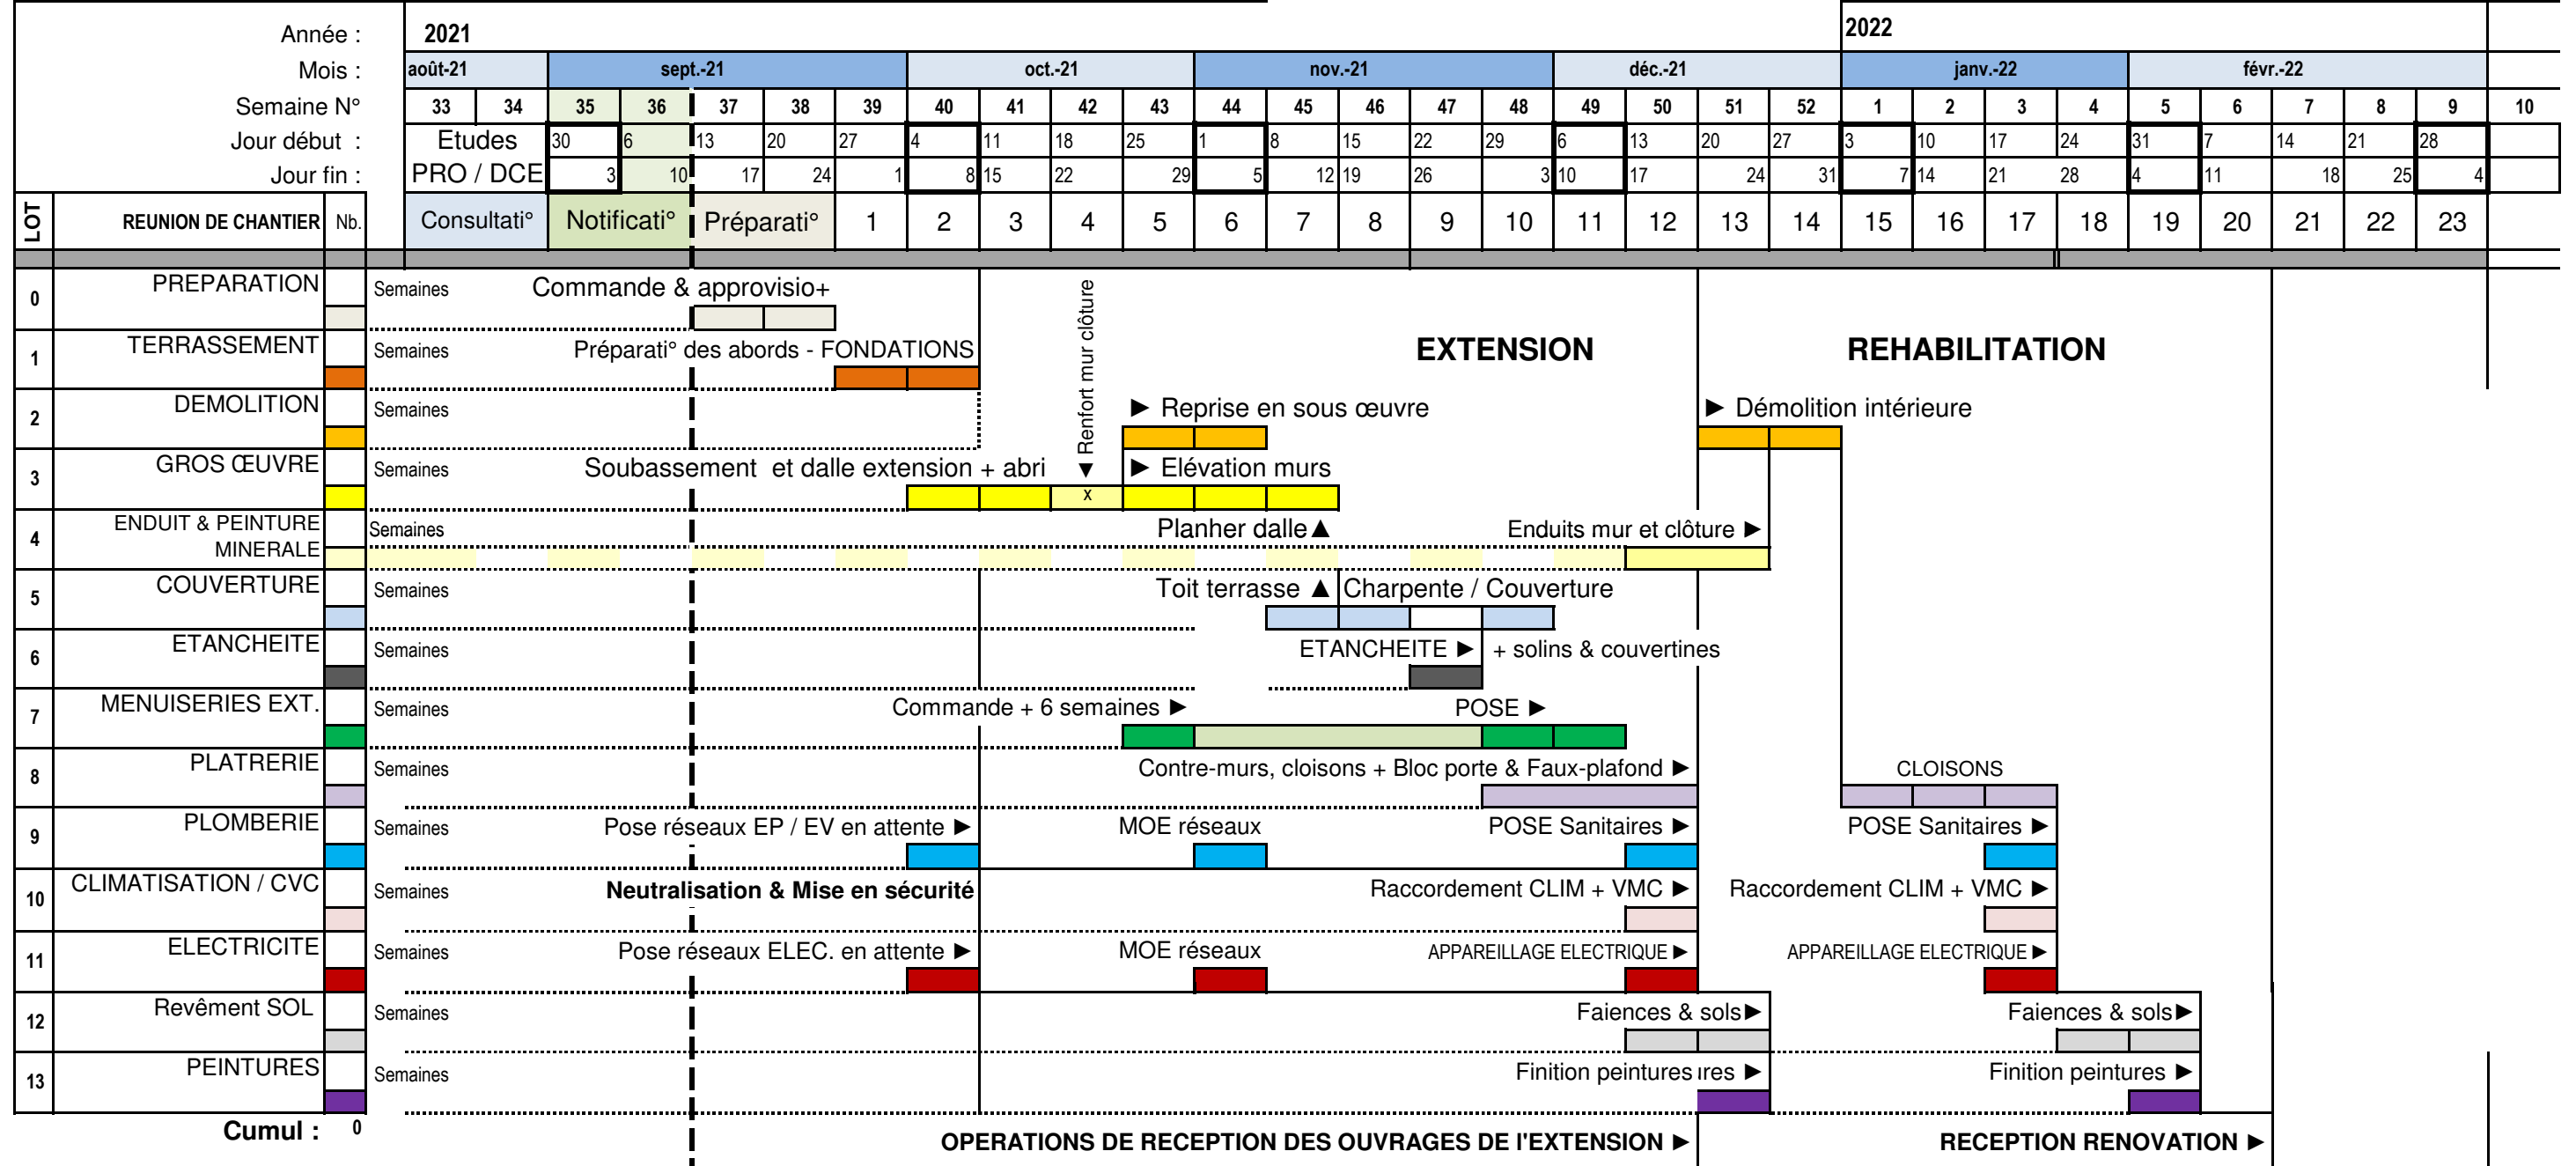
Année : 2021 2022

Mois : août-21 | sept.-21 | oct.-21 | nov.-21 | déc.-21 | janv.-22 | févr.-22

| Semaine N° | 33 | 34 | 35 | 36 | 37 | 38 | 39 | 40 | 41 | 42 | 43 | 44 | 45 | 46 | 47 | 48 | 49 | 50 | 51 | 52 | 1 | 2 | 3 | 4 | 5 | 6 | 7 | 8 | 9 | 10 |
|---|---|---|---|---|---|---|---|---|---|---|---|---|---|---|---|---|---|---|---|---|---|---|---|---|---|---|---|---|---|---|
| Jour début : | Etudes | | 30 | 6 | 13 | 20 | 27 | 4 | 11 | 18 | 25 | 1 | 8 | 15 | 22 | 29 | 6 | 13 | 20 | 27 | 3 | 10 | 17 | 24 | 31 | 7 | 14 | 21 | 28 | |
| Jour fin : | PRO / DCE | | 3 | 10 | 17 | 24 | 1 | 8 | 15 | 22 | 29 | 5 | 12 | 19 | 26 | 3 | 10 | 17 | 24 | 31 | 7 | 14 | 21 | 28 | 4 | 11 | 18 | 25 | 4 | |
| LOT REUNION DE CHANTIER Nb. | Consultati° | | Notificati° | | Préparati° | | 1 | 2 | 3 | 4 | 5 | 6 | 7 | 8 | 9 | 10 | 11 | 12 | 13 | 14 | 15 | 16 | 17 | 18 | 19 | 20 | 21 | 22 | 23 | |

0 PREPARATION Semaines Commande & approvisio+

1 TERRASSEMENT Semaines Préparati° des abords - FONDATIONS

EXTENSION

REHABILITATION

2 DEMOLITION Semaines ► Reprise en sous œuvre ► Démolition intérieure

Renfort mur clôture ▼

3 GROS ŒUVRE Semaines Soubassement et dalle extension + abri ► Elévation murs x

4 ENDUIT & PEINTURE MINERALE Semaines Planher dalle ▲ Enduits mur et clôture ►

5 COUVERTURE Semaines Toit terrasse ▲ Charpente / Couverture

6 ETANCHEITE Semaines ETANCHEITE ► + solins & couvertines

7 MENUISERIES EXT. Semaines Commande + 6 semaines ► POSE ►

8 PLATRERIE Semaines Contre-murs, cloisons + Bloc porte & Faux-plafond ► CLOISONS

9 PLOMBERIE Semaines Pose réseaux EP / EV en attente ► MOE réseaux POSE Sanitaires ► POSE Sanitaires ►

10 CLIMATISATION / CVC Semaines Neutralisation & Mise en sécurité Raccordement CLIM + VMC ► Raccordement CLIM + VMC ►

11 ELECTRICITE Semaines Pose réseaux ELEC. en attente ► MOE réseaux APPAREILLAGE ELECTRIQUE ► APPAREILLAGE ELECTRIQUE ►

12 Revêment SOL Semaines Faiences & sols ► Faiences & sols ►

13 PEINTURES Semaines Finition peintures ► Finition peintures ►

Cumul : 0

OPERATIONS DE RECEPTION DES OUVRAGES DE L'EXTENSION ► RECEPTION RENOVATION ►